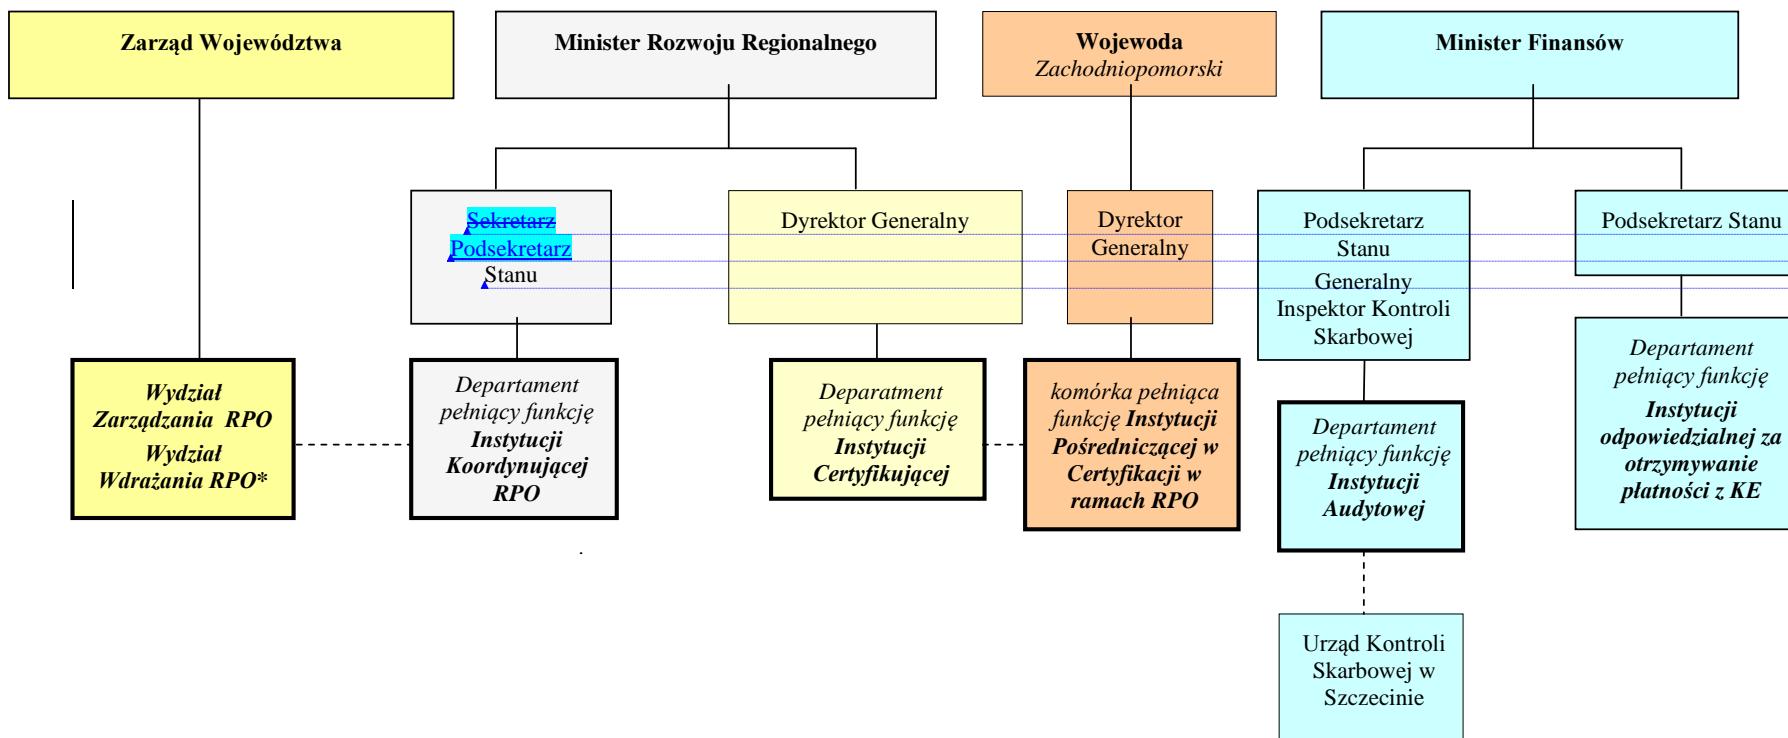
Zarząd Województwa

Minister Rozwoju Regionalnego

Wojewoda
Zachodniopomorski

Minister Finansów

Sekretarz
Podsekretarz
Stanu

Dyrektor Generalny

Dyrektor Generalny

Podsekretarz Stanu
Generalny Inspektor Kontroli Skarbowej

Podsekretarz Stanu

Wydział Zarządzania RPO
Wydział Wdrażania RPO*

Departament pełniący funkcję Instytucji Koordynującej RPO

Deparatment pełniący funkcję Instytucji Certyfikującej

komórka pełniąca funkcję Instytucji Pośredniczącej w Certyfikacji w ramach RPO

Departament pełniący funkcję Instytucji Audytowej

Departament pełniący funkcję Instytucji odpowiedzialnej za otrzymywanie płatności z KE

Urząd Kontroli Skarbowej w Szczecinie